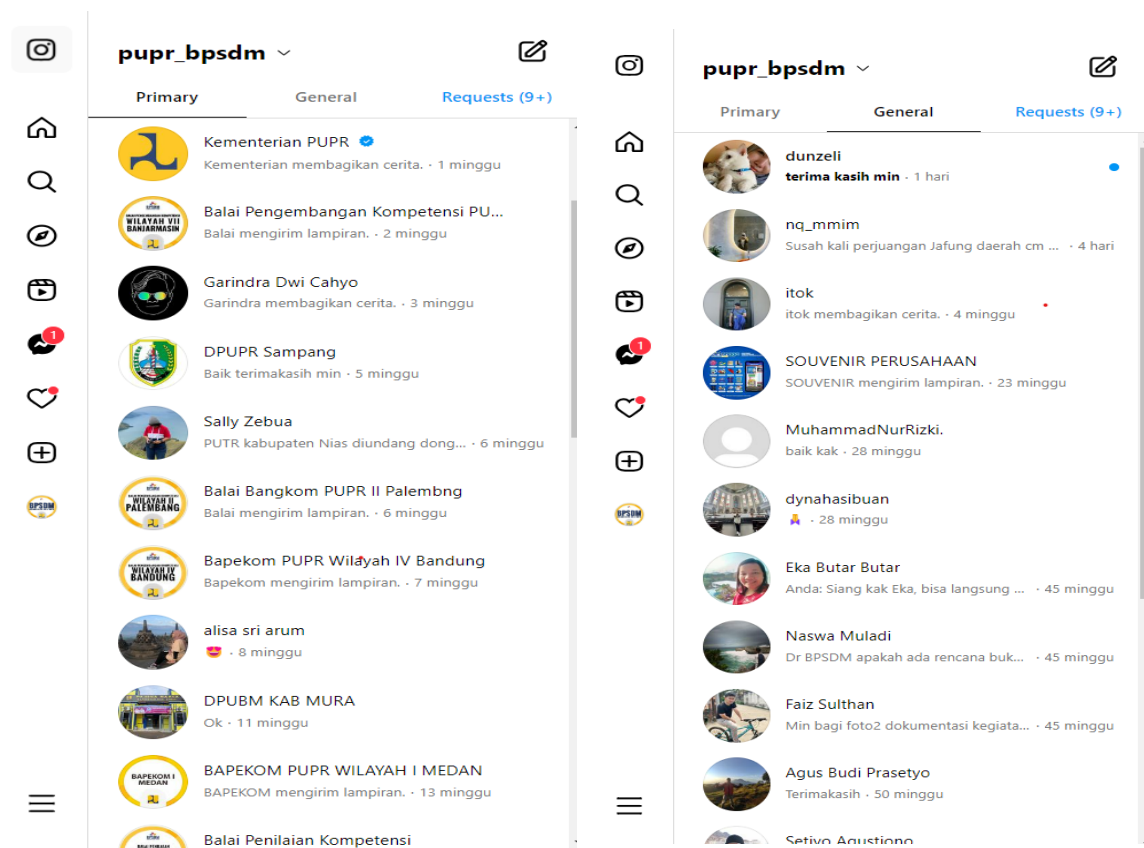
pupr_bpsdm

Primary General Requests (9+)

1

Kementerian PUPR
Kementerian membagikan cerita. · 1 minggu

WILAYAH VII BANJARMASIN
Balai Pengembangan Kompetensi PU...
Balai mengirim lampiran. · 2 minggu

Garindra Dwi Cahyo
Garindra membagikan cerita. · 3 minggu

DPUPR Sampang
Baik terimakasih min · 5 minggu

Sally Zebua
PUTR kabupaten Nias diundang dong... · 6 minggu

WILAYAH II PALEMBANG
Balai Bangkom PUPR II Palembng
Balai mengirim lampiran. · 6 minggu

WILAYAH IV BANDUNG
Bapekom PUPR Wilayah IV Bandung
Bapekom mengirim lampiran. · 7 minggu

alisa sri arum
😍 · 8 minggu

DPUBM KAB MURA
Ok · 11 minggu

BAPEKOM I MEDAN
BAPEKOM PUPR WILAYAH I MEDAN
BAPEKOM mengirim lampiran. · 13 minggu

Balai Penilaian Kompetensi

pupr_bpsdm

Primary General Requests (9+)

1

dunzeli
terima kasih min · 1 hari

nq_mmim
Susah kali perjuangan Jafung daerah cm ... · 4 hari

itok
itok membagikan cerita. · 4 minggu

SOUVENIR PERUSAHAAN
SOUVENIR mengirim lampiran. · 23 minggu

MuhammadNurRizki.
baik kak · 28 minggu

dynahasibuan
🙏 · 28 minggu

Eka Butar Butar
Anda: Siang kak Eka, bisa langsung ... · 45 minggu

Naswa Muladi
Dr BPSDM apakah ada rencana buk... · 45 minggu

Faiz Sulthan
Min bagi foto2 dokumentasi kegiata... · 45 minggu

Agus Budi Prasetyo
Terimakasih · 50 minggu

Setiyo Agustiono